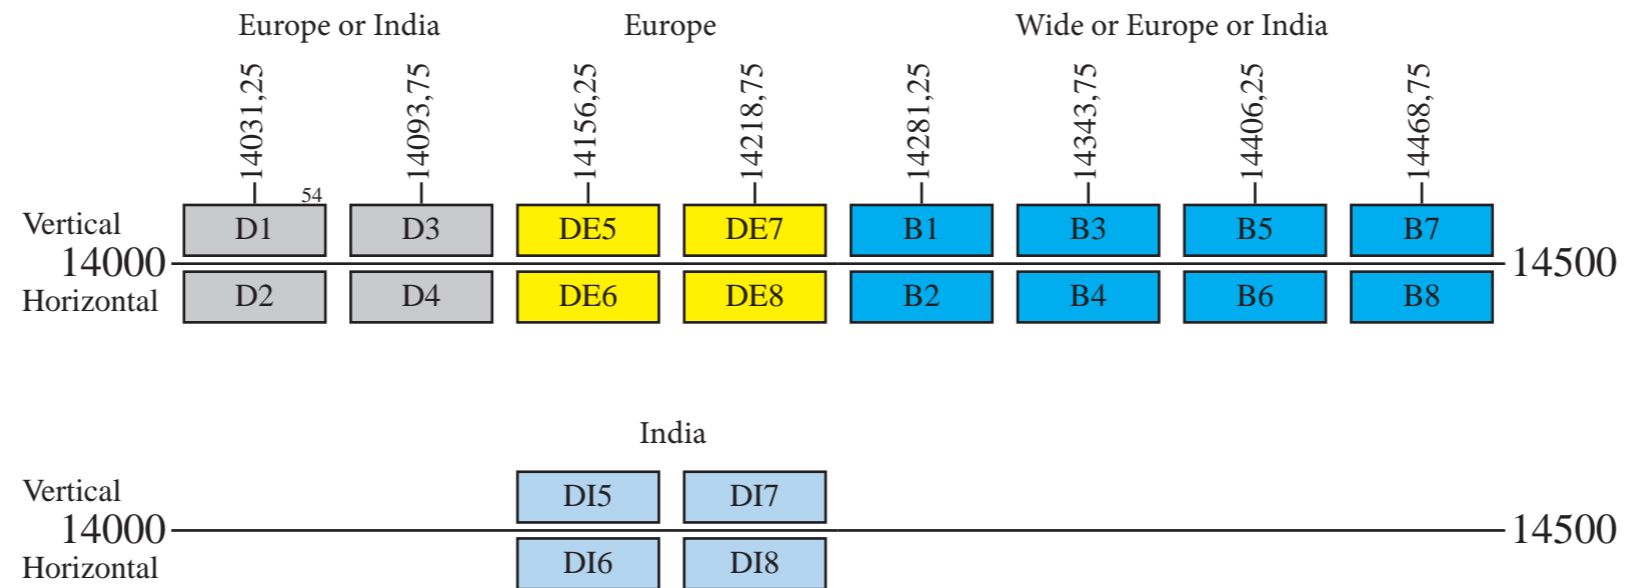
Europe or India

Europe

Wide or Europe or India

14031,25
14093,75
14156,25
14218,75
14281,25
14343,75
14406,25
14468,75

54

Vertical
14000
Horizontal

D1 D3 DE5 DE7 B1 B3 B5 B7

D2 D4 DE6 DE8 B2 B4 B6 B8

14500

India

Vertical
14000
Horizontal

DI5 DI7

DI6 DI8

14500